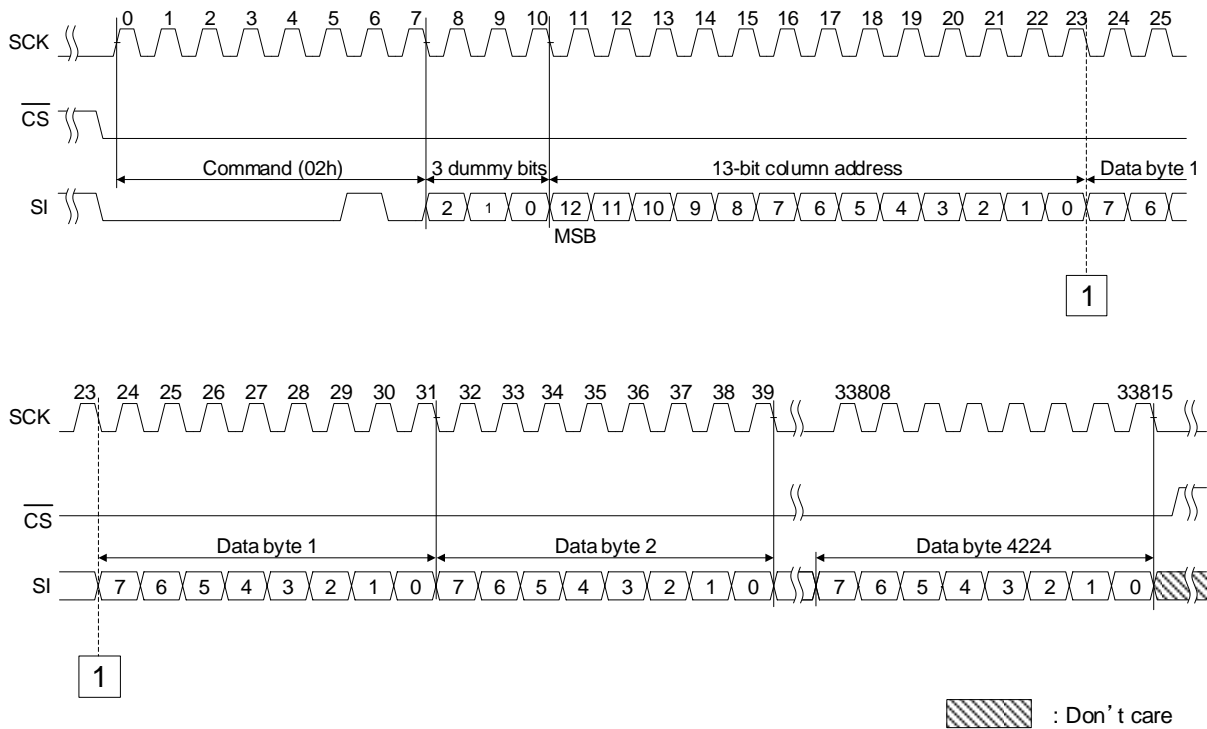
0 1 2 3 4 5 6 7 8 9 10 11 12 13 14 15 16 17 18 19 20 21 22 23 24 25

SCK

$\overline{CS}$

Command (02h)

3 dummy bits

13-bit column address

Data byte 1

SI

2 1 0 12 11 10 9 8 7 6 5 4 3 2 1 0 7 6

MSB

1

23 24 25 26 27 28 29 30 31 32 33 34 35 36 37 38 39 33808 33815

SCK

$\overline{CS}$

Data byte 1

Data byte 2

Data byte 4224

SI

7 6 5 4 3 2 1 0 7 6 5 4 3 2 1 0 7 6 5 4 3 2 1 0

1

: Don' t care